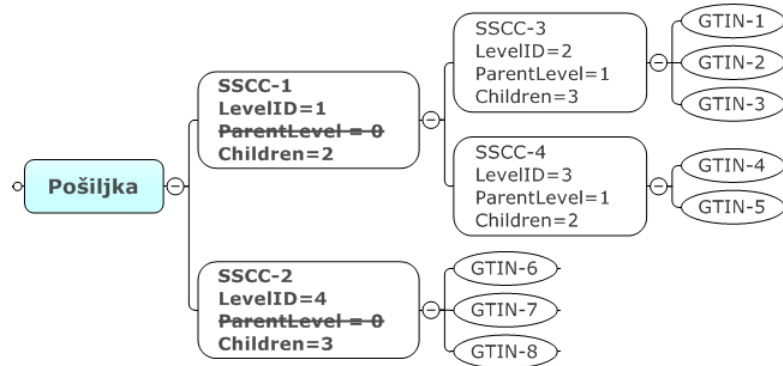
Pošiljka

SSCC-1
LevelID=1
~~ParentLevel = 0~~
Children=2

SSCC-3
LevelID=2
ParentLevel=1
Children=3

GTIN-1
GTIN-2
GTIN-3

SSCC-4
LevelID=3
ParentLevel=1
Children=2

GTIN-4
GTIN-5

SSCC-2
LevelID=4
~~ParentLevel = 0~~
Children=3

GTIN-6
GTIN-7
GTIN-8